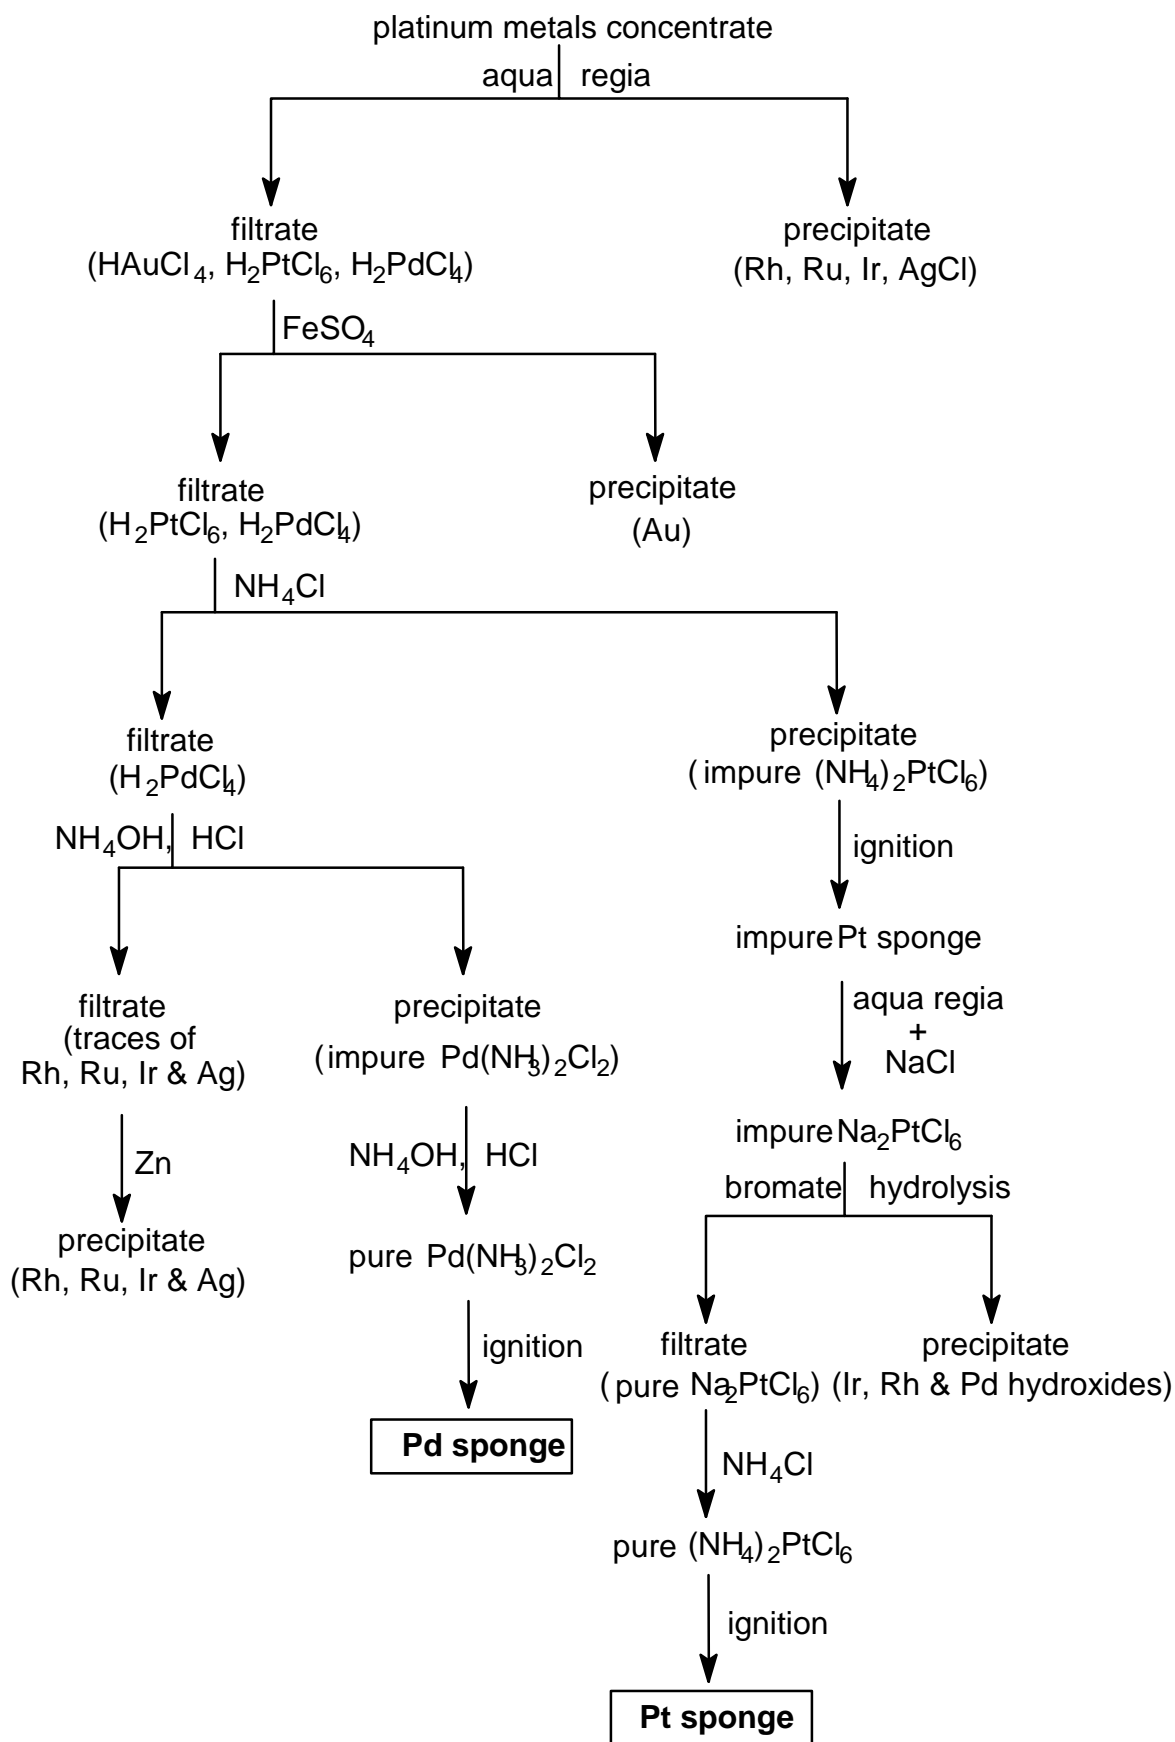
platinum metals concentrate

aqua regia

filtrate
($HAuCl_4$, $H_2PtCl_6$, $H_2PdCl_4$)

precipitate
(Rh, Ru, Ir, AgCl)

$FeSO_4$

filtrate
($H_2PtCl_6$, $H_2PdCl_4$)

precipitate
(Au)

$NH_4Cl$

filtrate
($H_2PdCl_4$)

precipitate
(impure $(NH_4)_2PtCl_6$)

$NH_4OH$, HCl

ignition

impure Pt sponge

filtrate
(traces of Rh, Ru, Ir & Ag)

precipitate
(impure $Pd(NH_3)_2Cl_2$)

aqua regia
+
NaCl

impure $Na_2PtCl_6$

Zn

$NH_4OH$, HCl

bromate hydrolysis

precipitate
(Rh, Ru, Ir & Ag)

pure $Pd(NH_3)_2Cl_2$

ignition

filtrate
(pure $Na_2PtCl_6$)

precipitate
(Ir, Rh & Pd hydroxides)

Pd sponge

$NH_4Cl$

pure $(NH_4)_2PtCl_6$

ignition

Pt sponge